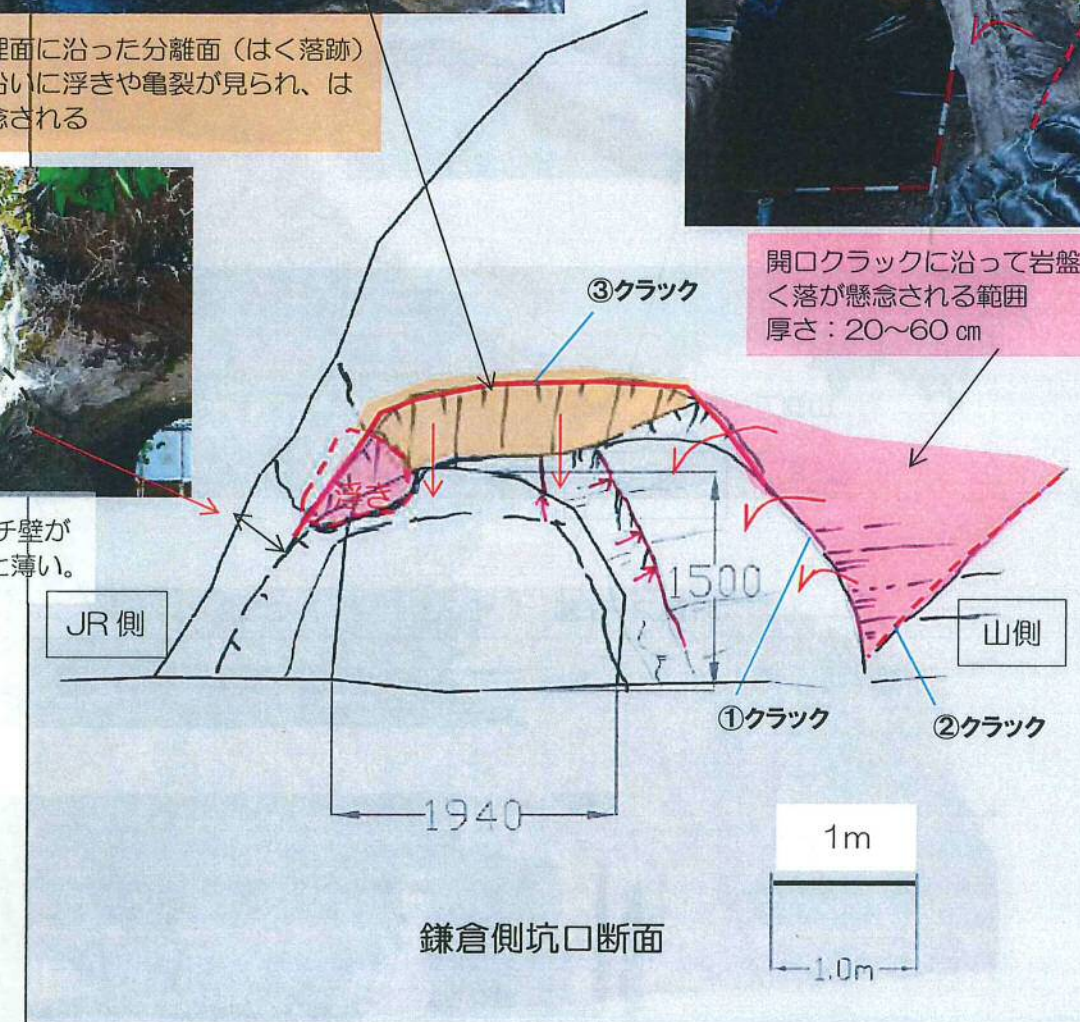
理面に沿った分離面（はく落跡）
沿いに浮きや亀裂が見られ、は
念される

チ壁が
と薄い。

開口クラックに沿って岩盤
く落が懸念される範囲
厚さ：20〜60 ㎝

③クラック

浮き

1500

JR 側

山側

①クラック

②クラック

1940

1m

1.0m

鎌倉側坑口断面